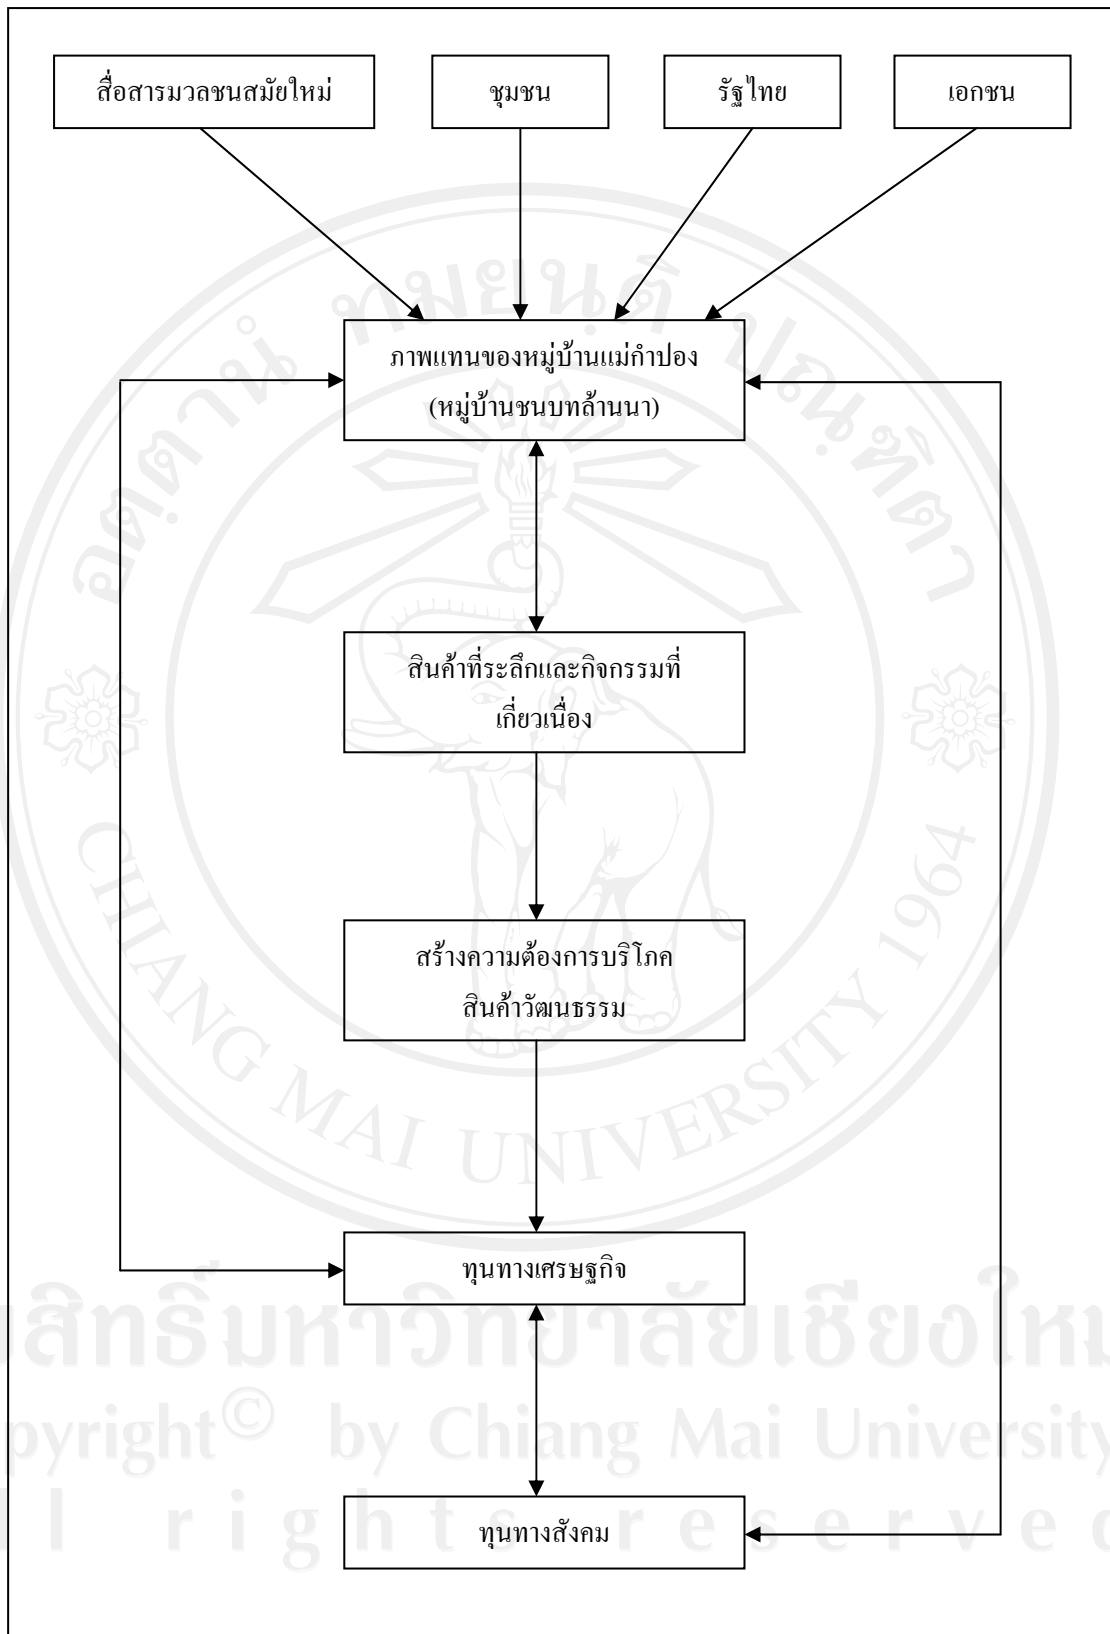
สื่อสารมวลชนสมัยใหม่

ชุมชน

รัฐไทย

เอกชน

ภาพแทนของหมู่บ้านแม่กำปอง (หมู่บ้านชนบทล้านนา)

สินค้าที่ระลึกและกิจกรรมที่เกี่ยวเนื่อง

สร้างความต้องการบริโภคสินค้าวัฒนธรรม

ทุนทางเศรษฐกิจ

ทุนทางสังคม

มหาวิทยาลัยเชียงใหม่

CHIANG MAI UNIVERSITY 1964

ลิขสิทธิ์มหาวิทยาลัยเชียงใหม่

Copyright© by Chiang Mai University

All rights reserved